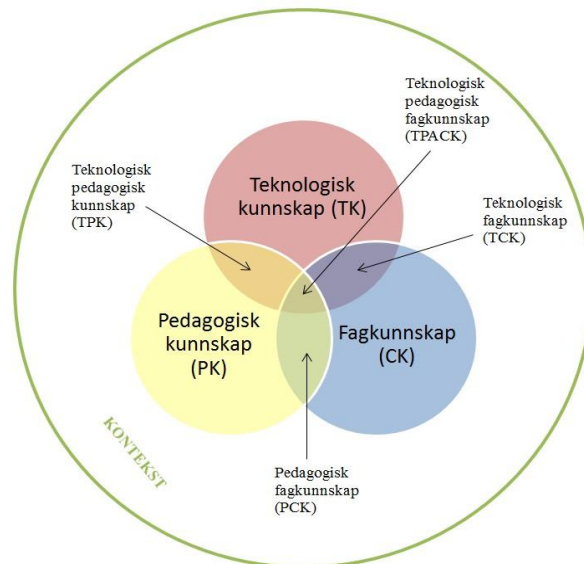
Teknologisk kunnskap (TK)

Teknologisk pedagogisk fagkunnskap (TPACK)

Teknologisk pedagogisk kunnskap (TPK)

Teknologisk fagkunnskap (TCK)

Pedagogisk kunnskap (PK)

Fagkunnskap (CK)

KONTEKST

Pedagogisk fagkunnskap (PCK)